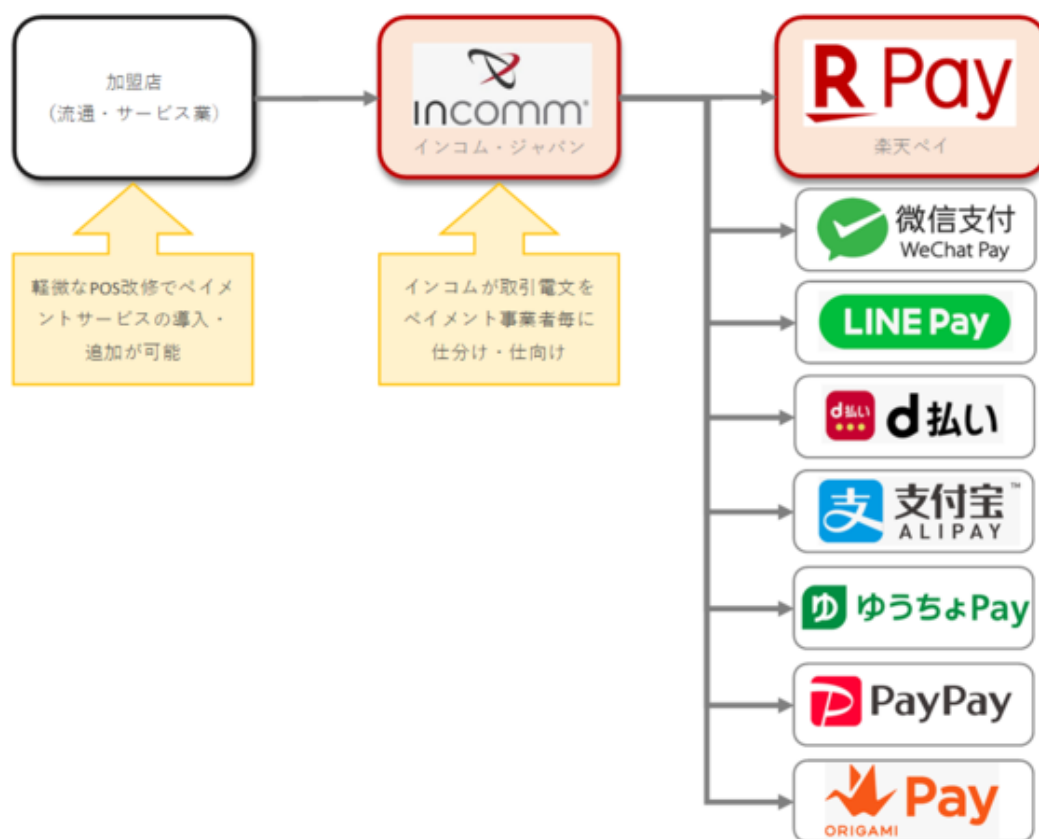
加盟店
（流通・サービス業）

INCOMM
インコム・ジャパン

R Pay
楽天ペイ

軽微なPOS改修でペイメントサービスの導入・追加が可能

インコムが取引電文をペイメント事業者毎に仕分け・仕向け

微信支付
WeChat Pay

LINE Pay

d払い
d払い

支付宝
ALIPAY

ゆうちょPay

PayPay

Pay
ORIGAMI